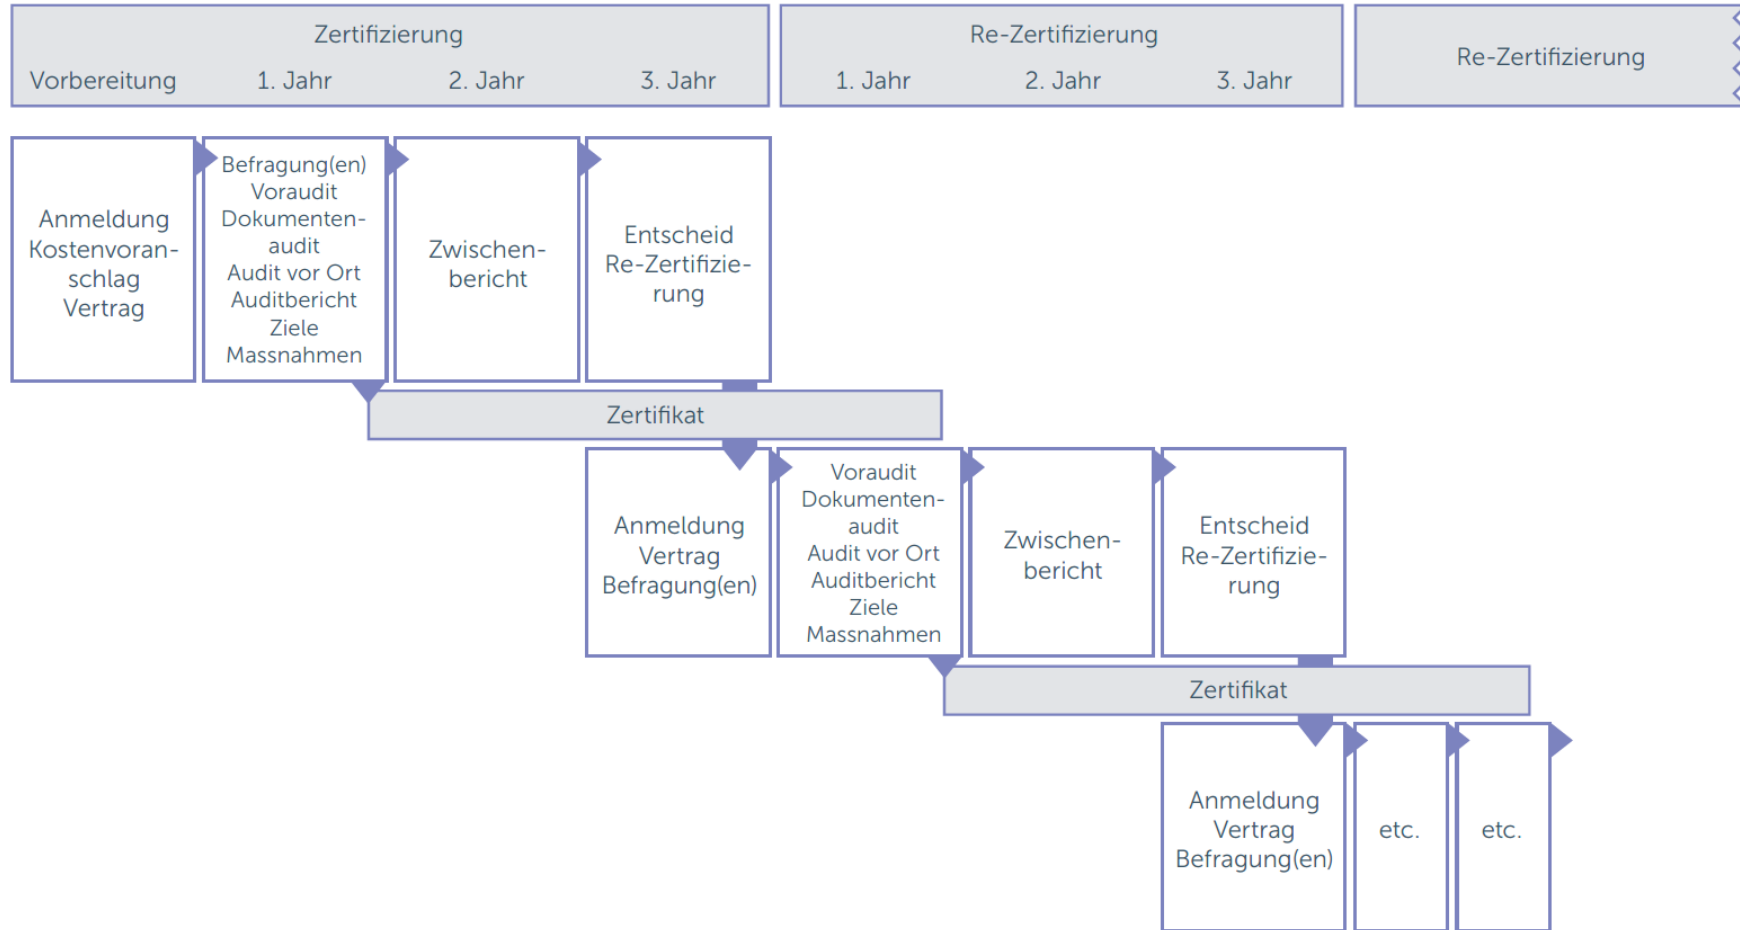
Zertifizierung
Vorbereitung 1. Jahr 2. Jahr 3. Jahr

Re-Zertifizierung
1. Jahr 2. Jahr 3. Jahr

Re-Zertifizierung

Anmeldung Kostenvoranschlag Vertrag

Befragung(en) Voraudit Dokumentenaudit Audit vor Ort Auditbericht Ziele Massnahmen

Zwischenbericht

Entscheid Re-Zertifizierung

Zertifikat

Anmeldung Vertrag Befragung(en)

Voraudit Dokumentenaudit Audit vor Ort Auditbericht Ziele Massnahmen

Zwischenbericht

Entscheid Re-Zertifizierung

Zertifikat

Anmeldung Vertrag Befragung(en)

etc.

etc.